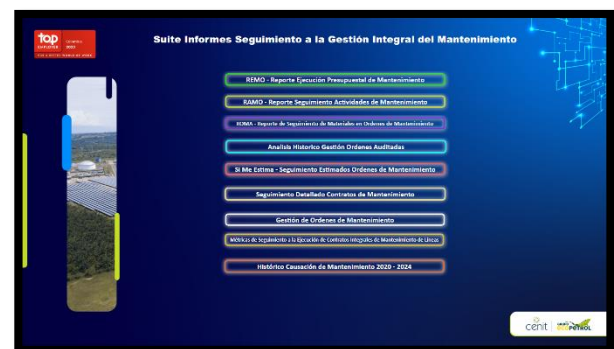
top EMPLOYER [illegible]

Suite Informes Seguimiento a la Gestión Integral del Mantenimiento

REMO - Reporte Ejecución Presupuestal de Mantenimiento

RAMO - Reporte Seguimiento Actividades de Mantenimiento

RSMMA - Reporte de Seguimiento de Materiales en Ordenes de Mantenimiento

Análisis Histórico Gestión Ordenes Auditadas

Si Me Estima - Seguimiento Estimados Ordenes de Mantenimiento

Seguimiento Detallado Contratos de Mantenimiento

Gestión de Ordenes de Mantenimiento

Métricas de Seguimiento a la Ejecución de Contratos Integrales de Mantenimiento de Líneas

Histórico Causación de Mantenimiento 2020 - 2024

cenit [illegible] PETROL